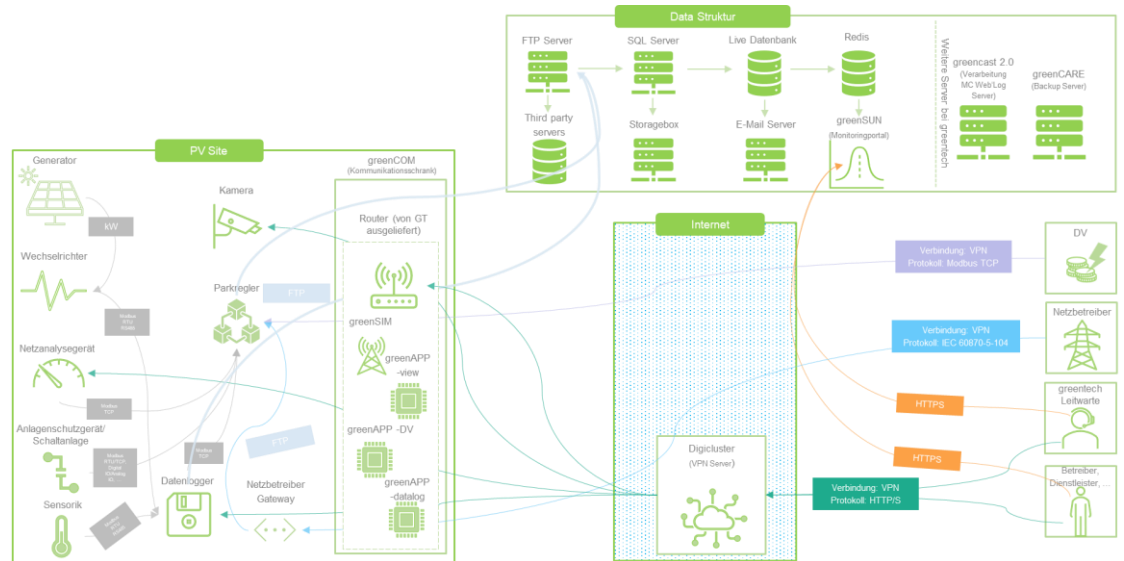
Data Struktur

FTP Server

SQL Server

Live Datenbank

Redis

Third party servers

Storagebox

E-Mail Server

greenSUN (Monitoringportal)

Weitere Server bei greentech

greencast 2.0 (Verarbeitung MC Web/Log Server)

greenCARE (Backup Server)

PV Site

Generator

kW

Wechselrichter

Modbus RTU RS485

Netzanalysegerät

Modbus TCP

Anlagenschutzgerät/ Schaltanlage

Modbus RTU/TCP Digital EA/Analog IO

Sensorik

Modbus RTU RS485

Kamera

Parkregler

FTP

Modbus TCP

FTP

Datenlogger

Netzbetreiber Gateway

greenCOM (Kommunikationsschrank)

Router (von GT ausgeliefert)

greenSIM

greenAPP -view

greenAPP -DV

greenAPP -datalog

Internet

Digicluster (VPN Server)

Verbindung: VPN Protokoll: Modbus TCP

DV

Verbindung: VPN Protokoll: IEC 60870-5-104

Netzbetreiber

HTTPS

greentech Leitwarte

HTTPS

Verbindung: VPN Protokoll: HTTP/S

Betreiber, Dienstleister, ...